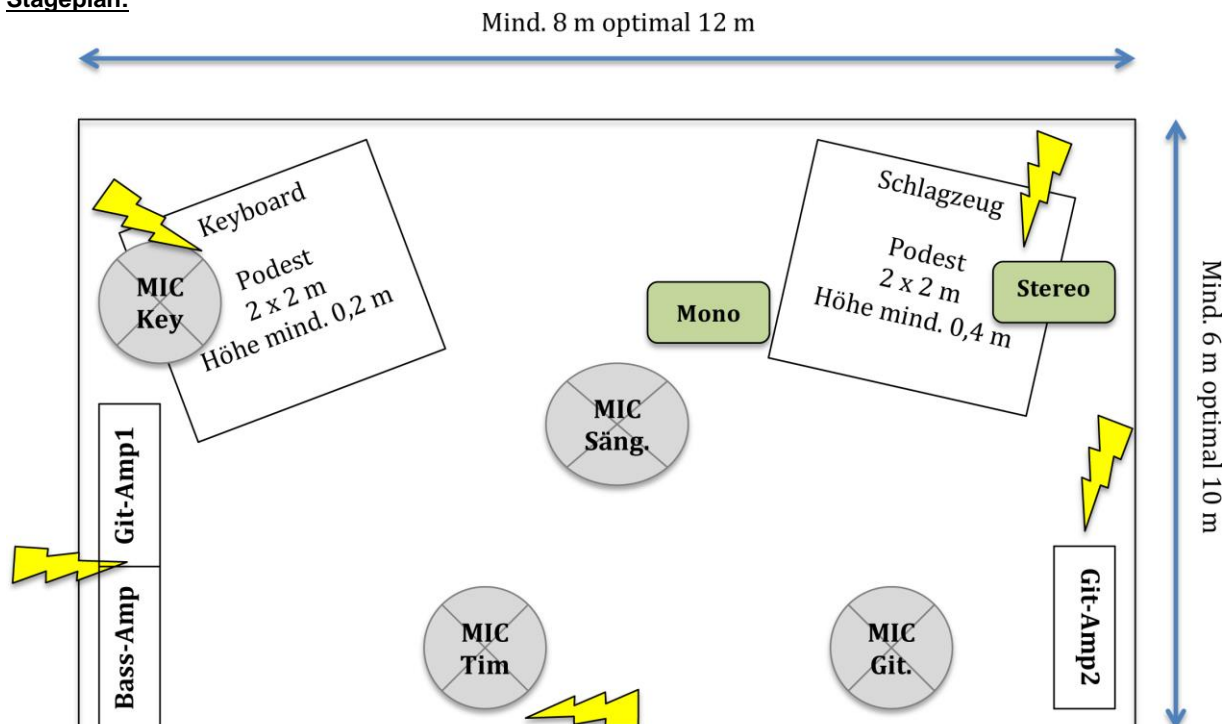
Stageplan:

Mind. 8 m optimal 12 m

Keyboard

MIC Key

Podest 2 x 2 m Höhe mind. 0,2 m

Schlagzeug

Podest 2 x 2 m Höhe mind. 0,4 m

Mono

Stereo

Mind. 6 m optimal 10 m

MIC Säng.

Git-Amp1

Bass-Amp

MIC Tim

MIC Git.

Git-Amp2